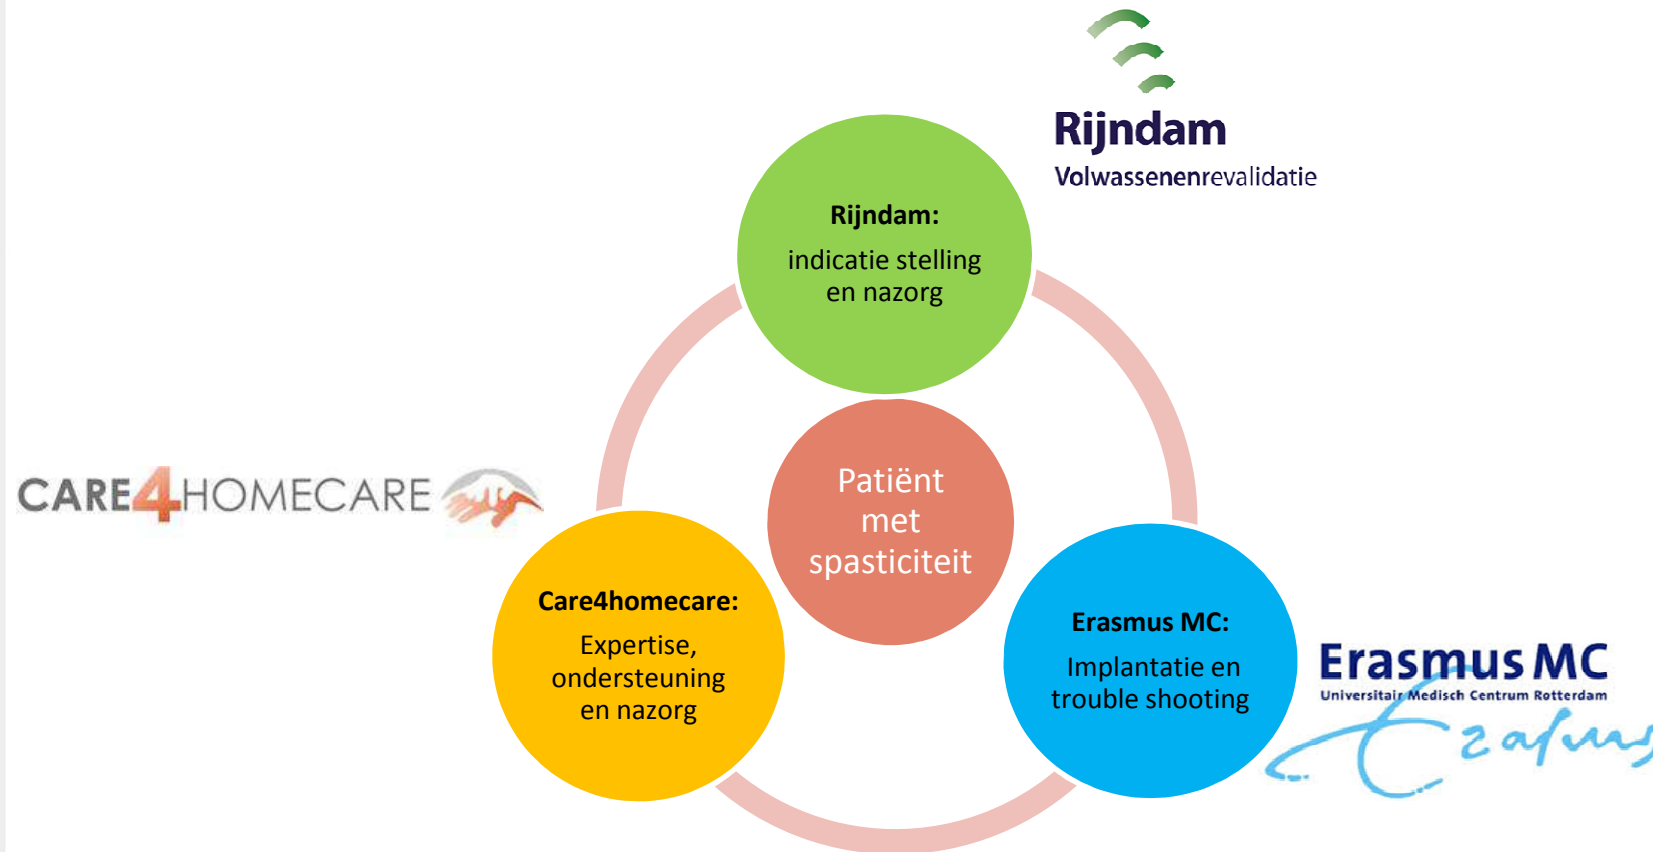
Rijndam
Volwassenenrevalidatie

Rijndam:
indicatie stelling en nazorg

CARE4HOMECARE

Patiënt met spasticiteit

Care4homecare:
Expertise, ondersteuning en nazorg

Erasmus MC:
Implantatie en trouble shooting

Erasmus MC
Universitair Medisch Centrum Rotterdam